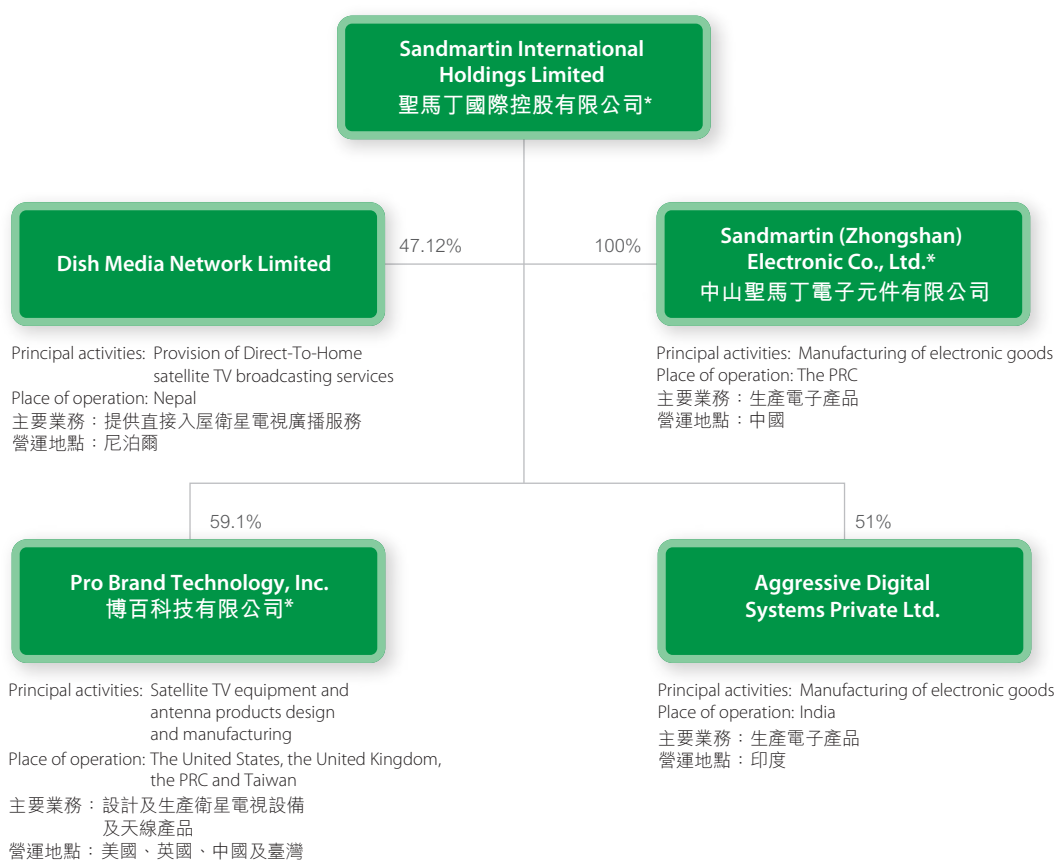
Sandmartin International Holdings Limited
聖馬丁國際控股有限公司*

47.12%

100%

Dish Media Network Limited

Principal activities: Provision of Direct-To-Home satellite TV broadcasting services
Place of operation: Nepal
主要業務：提供直接入屋衛星電視廣播服務
營運地點：尼泊爾

Sandmartin (Zhongshan) Electronic Co., Ltd.*
中山聖馬丁電子元件有限公司

Principal activities: Manufacturing of electronic goods
Place of operation: The PRC
主要業務：生產電子產品
營運地點：中國

59.1%

51%

Pro Brand Technology, Inc.
博百科技有限公司*

Principal activities: Satellite TV equipment and antenna products design and manufacturing
Place of operation: The United States, the United Kingdom, the PRC and Taiwan
主要業務：設計及生產衛星電視設備及天線產品
營運地點：美國、英國、中國及臺灣

Aggressive Digital Systems Private Ltd.

Principal activities: Manufacturing of electronic goods
Place of operation: India
主要業務：生產電子產品
營運地點：印度